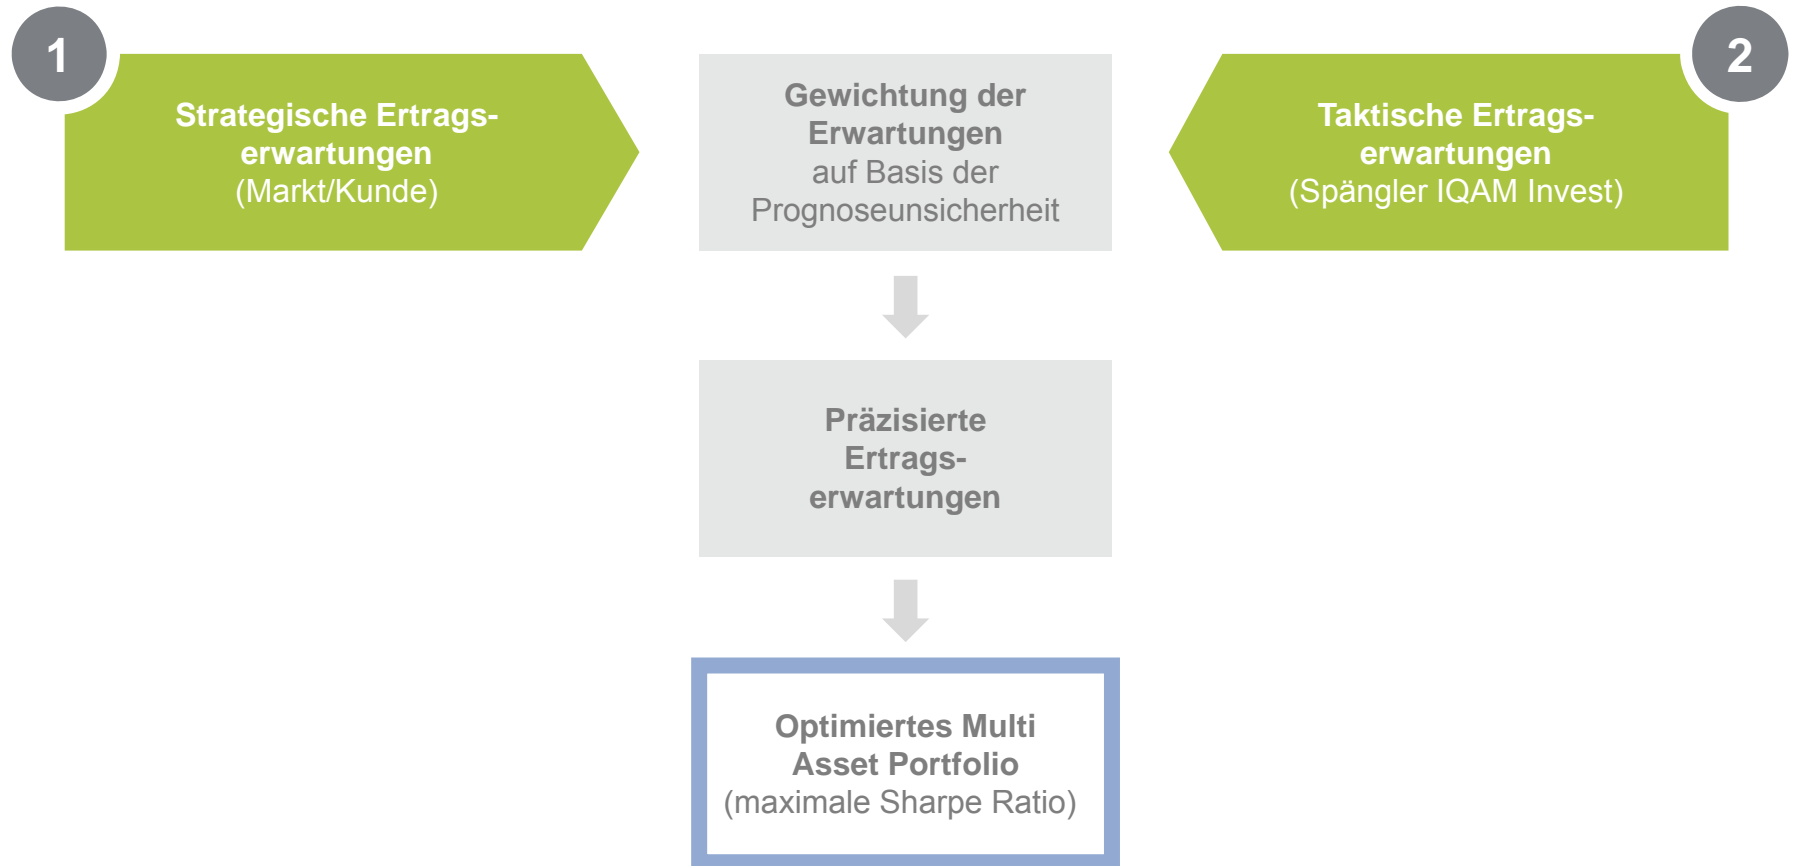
1

Strategische Ertragserwartungen
(Markt/Kunde)

Gewichtung der Erwartungen
auf Basis der Prognoseunsicherheit

2

Taktische Ertragserwartungen
(Spängler IQAM Invest)

Präzisierte Ertragserwartungen

Optimiertes Multi Asset Portfolio
(maximale Sharpe Ratio)